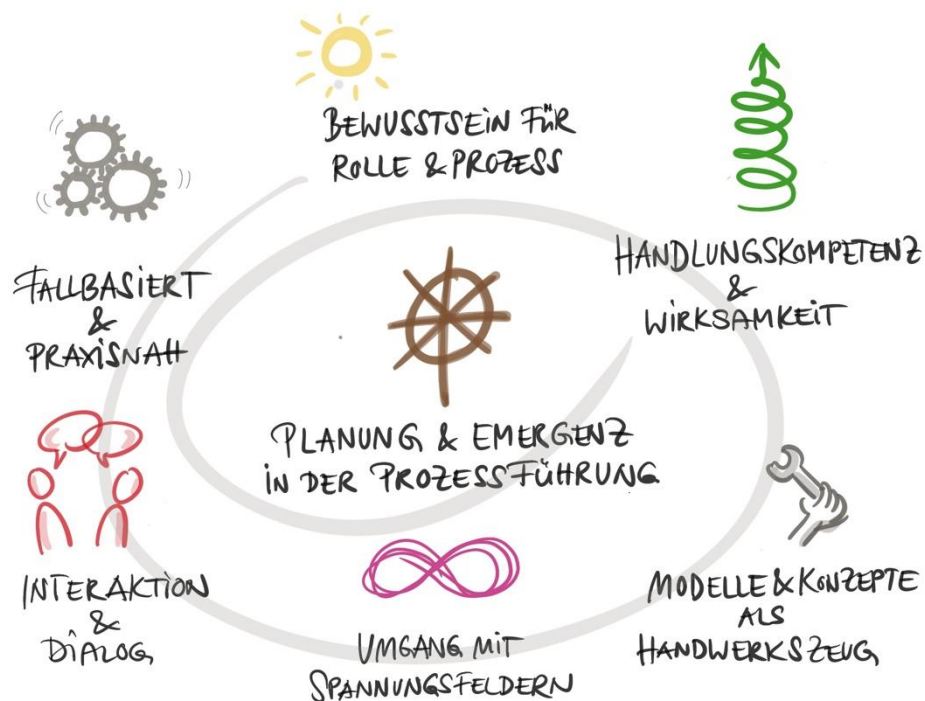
BEWUSSTSEIN FÜR ROLLE & PROZESS

HANDLUNGSKOMPETENZ & WIRKSAMKEIT

FALLBASIERT & PRAXISNAH

PLANUNG & EMERGENZ IN DER PROZESSFÜHRUNG

INTERAKTION & DIALOG

UMGANG MIT SPANNUNGSFELDERN

MODELLE & KONZEPTE ALS HANDWERKSZEUG